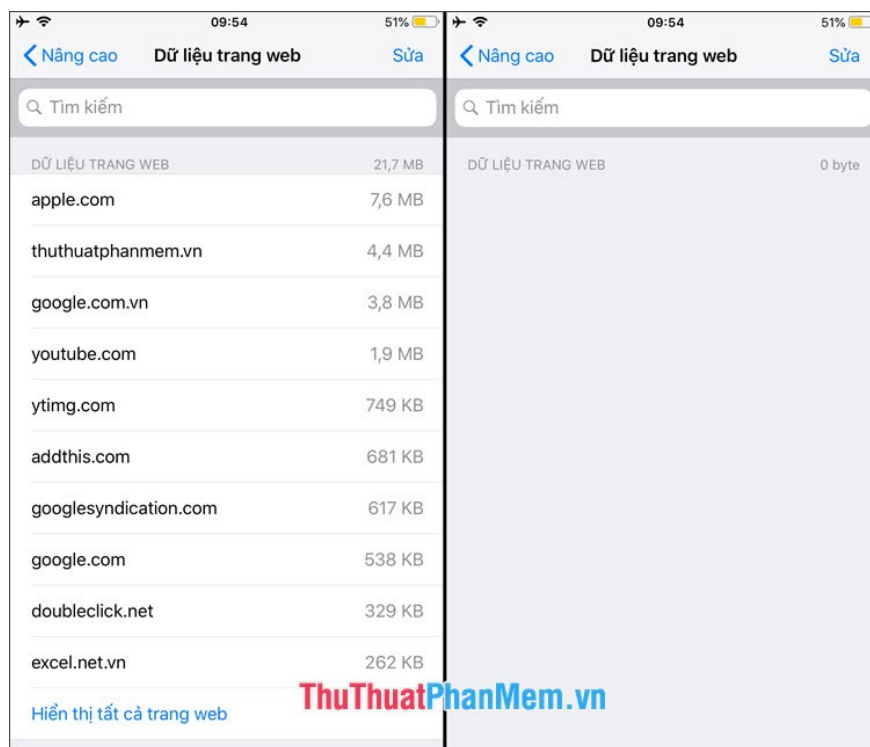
09:54
51%
Nâng cao
Dữ liệu trang web
Sửa
Tìm kiếm
DỮ LIỆU TRANG WEB 21,7 MB
apple.com 7,6 MB
thuthuatphanmem.vn 4,4 MB
google.com.vn 3,8 MB
youtube.com 1,9 MB
ytimg.com 749 KB
addthis.com 681 KB
googlesyndication.com 617 KB
google.com 538 KB
doubleclick.net 329 KB
excel.net.vn 262 KB
Hiển thị tất cả trang web

09:54
51%
Nâng cao
Dữ liệu trang web
Sửa
Tìm kiếm
DỮ LIỆU TRANG WEB 0 byte

ThuThuatPhanMem.vn